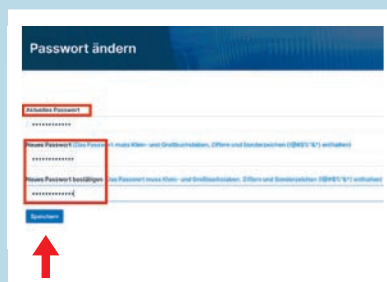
Passwort ändern

Aktuelles Passwort
••••••••••••

Neues Passwort (Das Passwort muss Klein- und Großbuchstaben, Ziffern und Sonderzeichen ([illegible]) enthalten)
••••••••••••

Neues Passwort bestätigen (Das Passwort muss Klein- und Großbuchstaben, Ziffern und Sonderzeichen ([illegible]) enthalten)
••••••••••••

Speichern